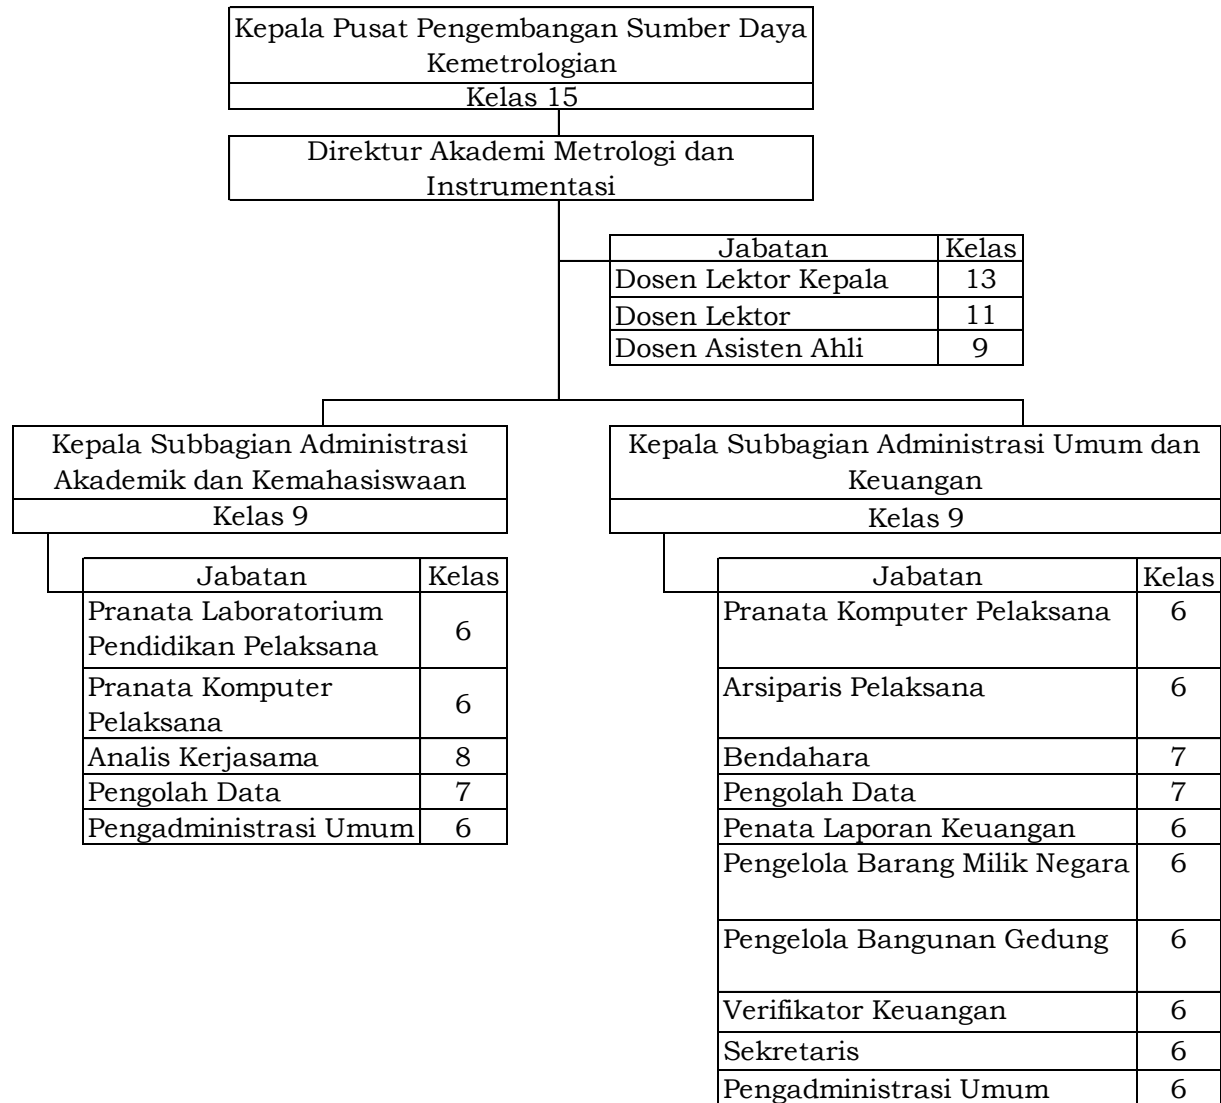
Kepala Pusat Pengembangan Sumber Daya Kemetrologian

Kelas 15

Direktur Akademi Metrologi dan Instrumentasi

| Jabatan | Kelas |
|---|---|
| Dosen Lektor Kepala | 13 |
| Dosen Lektor | 11 |
| Dosen Asisten Ahli | 9 |

Kepala Subbagian Administrasi Akademik dan Kemahasiswaan

Kelas 9

| Jabatan | Kelas |
|---|---|
| Pranata Laboratorium Pendidikan Pelaksana | 6 |
| Pranata Komputer Pelaksana | 6 |
| Analis Kerjasama | 8 |
| Pengolah Data | 7 |
| Pengadministrasi Umum | 6 |

Kepala Subbagian Administrasi Umum dan Keuangan

Kelas 9

| Jabatan | Kelas |
|---|---|
| Pranata Komputer Pelaksana | 6 |
| Arsiparis Pelaksana | 6 |
| Bendahara | 7 |
| Pengolah Data | 7 |
| Penata Laporan Keuangan | 6 |
| Pengelola Barang Milik Negara | 6 |
| Pengelola Bangunan Gedung | 6 |
| Verifikator Keuangan | 6 |
| Sekretaris | 6 |
| Pengadministrasi Umum | 6 |